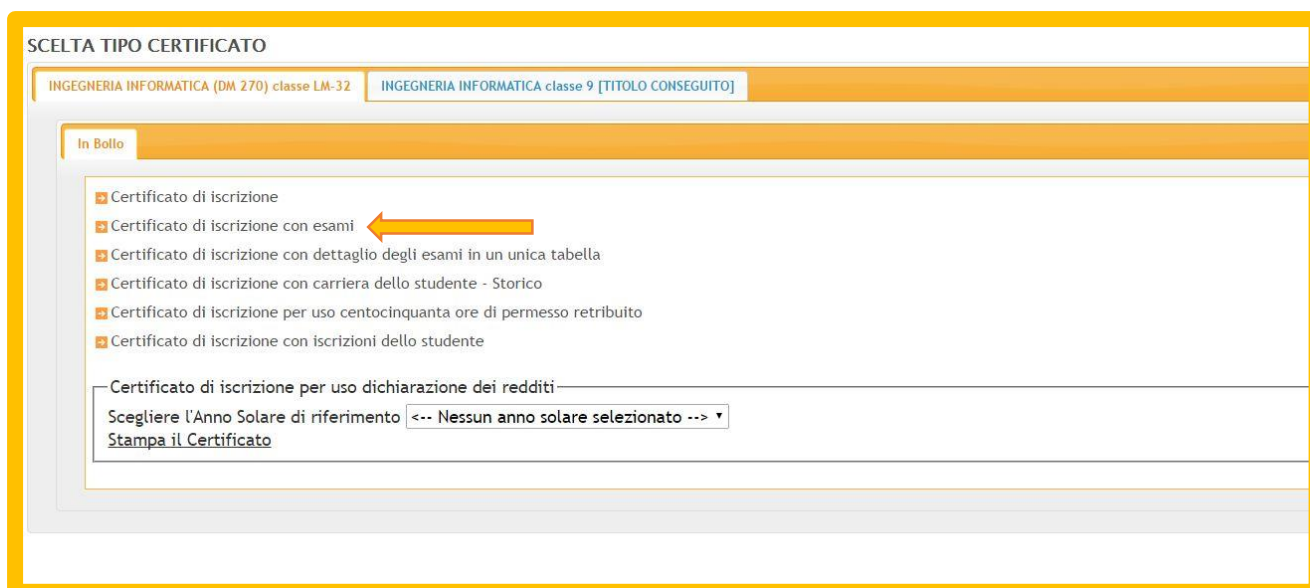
SCELTA TIPO CERTIFICATO

INGEGNERIA INFORMATICA (DM 270) classe LM-32

INGEGNERIA INFORMATICA classe 9 [TITOLO CONSEGUITO]

In Bollo

Certificato di iscrizione

Certificato di iscrizione con esami

Certificato di iscrizione con dettaglio degli esami in un unica tabella

Certificato di iscrizione con carriera dello studente - Storico

Certificato di iscrizione per uso centocinquanta ore di permesso retribuito

Certificato di iscrizione con iscrizioni dello studente

Certificato di iscrizione per uso dichiarazione dei redditi

Scegliere l'Anno Solare di riferimento <--- Nessun anno solare selezionato -->

Stampa il Certificato